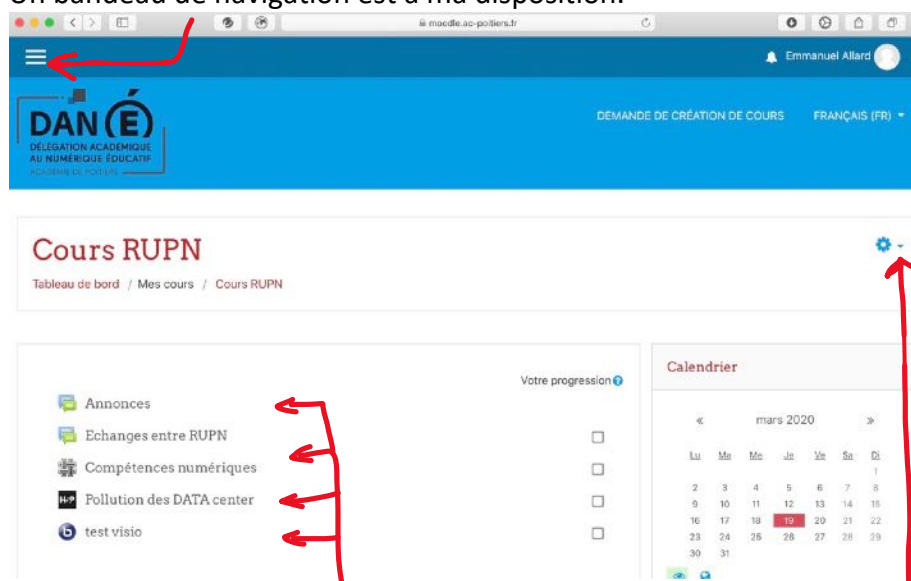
Un bandeau de navigation est à ma disposition.

moodle.ac-poitiers.fr

Emmanuel Allard

DAN(É)
DÉLÉGATION ACADÉMIQUE AU NUMÉRIQUE ÉDUCATIF
ACADÉMIE DE POITIERS

DEMANDE DE CRÉATION DE COURS   FRANÇAIS (FR)

Cours RUPN

Tableau de bord / Mes cours / Cours RUPN

Votre progression

Annonces
Echanges entre RUPN
Compétences numériques
Pollution des DATA center
test visio

Calendrier

« mars 2020 »

| Lu | Ma | Me | Je | Ve | Sa | Di |
|---|---|---|---|---|---|---|
| | | | | | | 1 |
| 2 | 3 | 4 | 5 | 6 | 7 | 8 |
| 9 | 10 | 11 | 12 | 13 | 14 | 15 |
| 16 | 17 | 18 | 19 | 20 | 21 | 22 |
| 23 | 24 | 25 | 26 | 27 | 28 | 29 |
| 30 | 31 | | | | | |